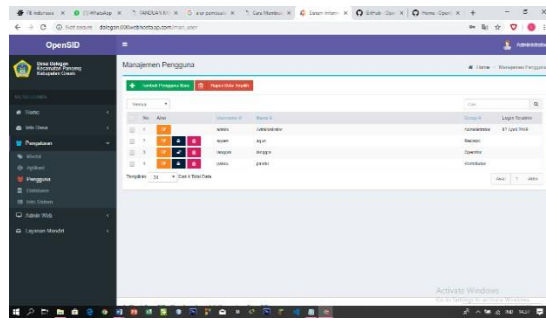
OpenSID

Desa Dalegan Kecamatan Panceng Kabupaten Gresik

Home
Info Desa
Pengaturan
Modul
Aplikasi
Pengguna
Database
Info Sistem
Admin Web
Layanan Mandiri

Manajemen Pengguna

Home / Manajemen Pengguna

Tambah Pengguna Baru
Hapus Data Terpilih

Semua

Cari

| No | Aksi | Username | Nama | Group | Login Terakhir |
|---|---|---|---|---|---|
| 1 | | admin | Administrator | Administrator | 07 Juni 2018 |
| 2 | | layan | layan | Redaksi | |
| 3 | | danggo | danggo | Operator | |
| 4 | | pmdes | pmdes | Kontributor | |

Tampilkan 10 Dari 4 Total Data

Awal 1 Akhir

Activate Windows